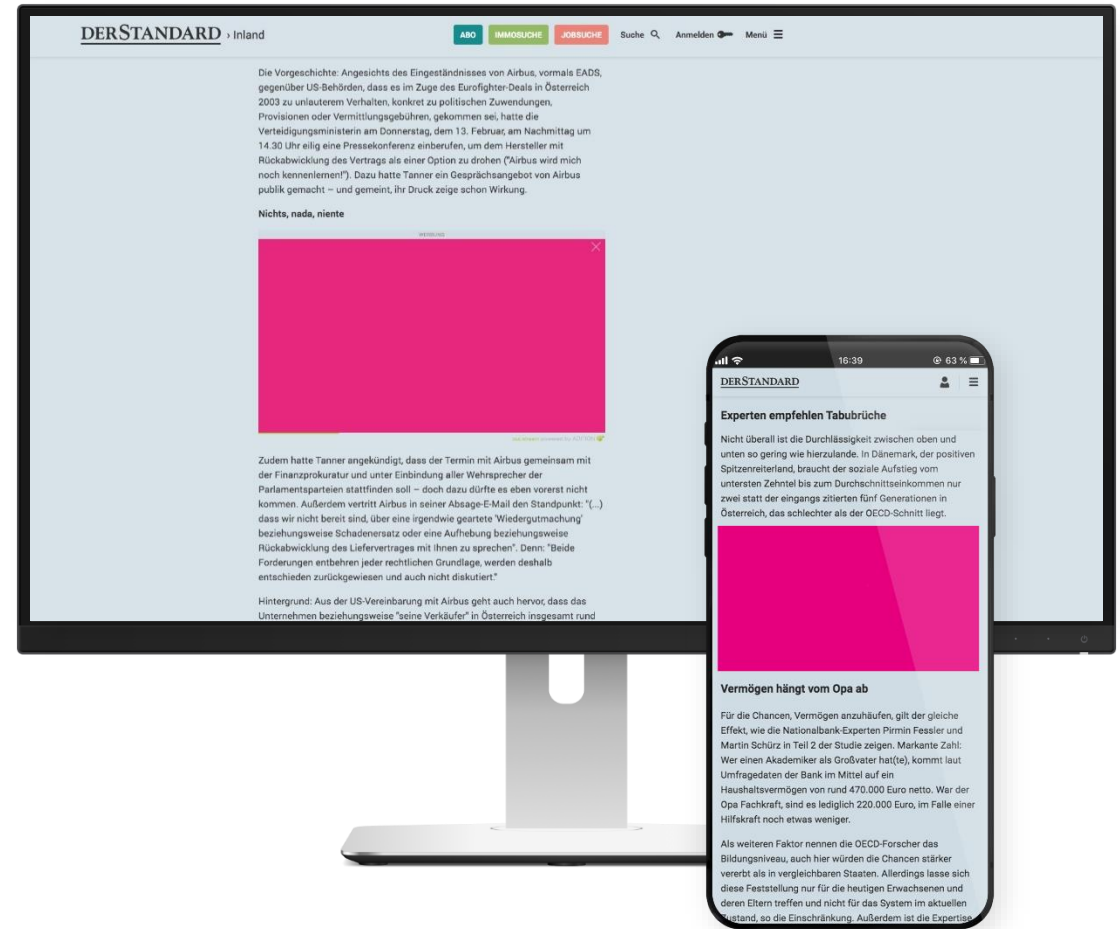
DERSTANDARD › Inland

ABO IMMOSUCHE JOBSUCHE Suche Anmelden Menü

Die Vorgeschichte: Angesichts des Eingeständnisses von Airbus, vormals EADS, gegenüber US-Behörden, dass es im Zuge des Eurofighter-Deals in Österreich 2003 zu unlauterem Verhalten, konkret zu politischen Zuwendungen, Provisionen oder Vermittlungsgebühren, gekommen sei, hatte die Verteidigungsministerin am Donnerstag, dem 13. Februar, am Nachmittag um 14.30 Uhr eilig eine Pressekonferenz einberufen, um dem Hersteller mit Rückabwicklung des Vertrags als einer Option zu drohen ("Airbus wird mich noch kennenlernen!"). Dazu hatte Tanner ein Gesprächsangebot von Airbus publik gemacht – und gemeint, ihr Druck zeige schon Wirkung.

Nichts, nada, niente

WERBUNG

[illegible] powered by ADITION

Zudem hatte Tanner angekündigt, dass der Termin mit Airbus gemeinsam mit der Finanzprokuratur und unter Einbindung aller Wehrsprecher der Parlamentsparteien stattfinden soll – doch dazu dürfte es eben vorerst nicht kommen. Außerdem vertritt Airbus in seiner Absage-E-Mail den Standpunkt: "(...) dass wir nicht bereit sind, über eine irgendwie geartete 'Wiedergutmachung' beziehungsweise Schadenersatz oder eine Aufhebung beziehungsweise Rückabwicklung des Liefervertrages mit Ihnen zu sprechen". Denn: "Beide Forderungen entbehren jeder rechtlichen Grundlage, werden deshalb entschieden zurückgewiesen und auch nicht diskutiert."

Hintergrund: Aus der US-Vereinbarung mit Airbus geht auch hervor, dass das Unternehmen beziehungsweise "seine Verkäufer" in Österreich insgesamt rund

16:39 63 %

DERSTANDARD

Experten empfehlen Tabubrüche

Nicht überall ist die Durchlässigkeit zwischen oben und unten so gering wie hierzulande. In Dänemark, der positiven Spitzenreiterland, braucht der soziale Aufstieg vom untersten Zehntel bis zum Durchschnittseinkommen nur zwei statt der eingangs zitierten fünf Generationen in Österreich, das schlechter als der OECD-Schnitt liegt.

Vermögen hängt vom Opa ab

Für die Chancen, Vermögen anzuhäufen, gilt der gleiche Effekt, wie die Nationalbank-Experten Pirmin Fessler und Martin Schürz in Teil 2 der Studie zeigen. Markante Zahl: Wer einen Akademiker als Großvater hat(te), kommt laut Umfragedaten der Bank im Mittel auf ein Haushaltsvermögen von rund 470.000 Euro netto. War der Opa Fachkraft, sind es lediglich 220.000 Euro, im Falle einer Hilfskraft noch etwas weniger.

Als weiteren Faktor nennen die OECD-Forscher das Bildungsniveau, auch hier würden die Chancen stärker vererbt als in vergleichbaren Staaten. Allerdings lasse sich diese Feststellung nur für die heutigen Erwachsenen und deren Eltern treffen und nicht für das System im aktuellen Zustand, so die Einschränkung. Außerdem ist die Expertise